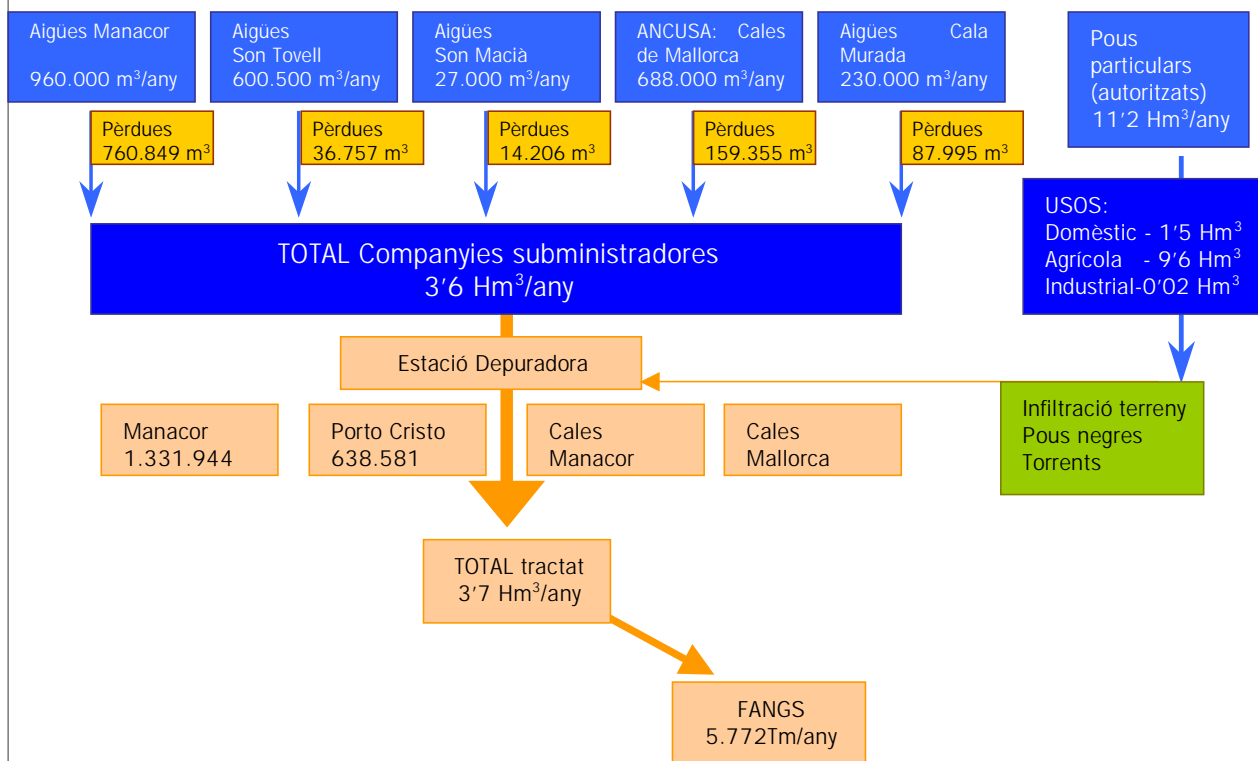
Aigües Manacor

960.000 m$^3$/any

Aigües Son Tovell 600.500 m$^3$/any

Aigües Son Macià 27.000 m$^3$/any

ANCUSA: Cales de Mallorca 688.000 m$^3$/any

Aigües Cala Murada 230.000 m$^3$/any

Pous particulars (autoritzats) 11'2 Hm$^3$/any

Pèrdues 760.849 m$^3$

Pèrdues 36.757 m$^3$

Pèrdues 14.206 m$^3$

Pèrdues 159.355 m$^3$

Pèrdues 87.995 m$^3$

TOTAL Companyies subministradores 3'6 Hm$^3$/any

USOS:
Domèstic - 1'5 Hm$^3$
Agrícola - 9'6 Hm$^3$
Industrial-0'02 Hm$^3$

Estació Depuradora

Manacor 1.331.944

Porto Cristo 638.581

Cales Manacor

Cales Mallorca

Infiltració terreny
Pous negres
Torrents

TOTAL tractat 3'7 Hm$^3$/any

FANGS 5.772Tm/any